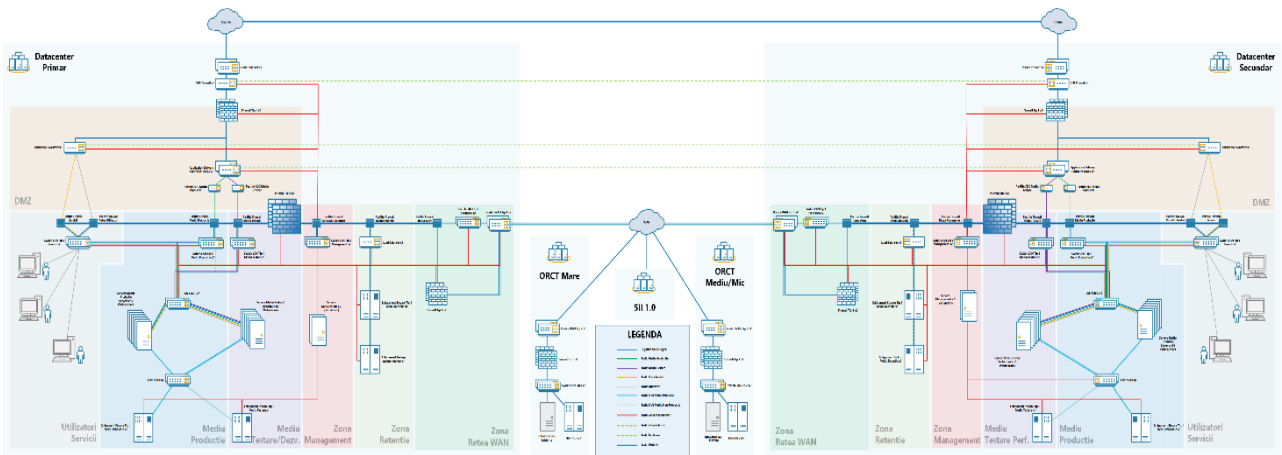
Datacenter Primar

Datacenter Secundar

DMZ

DMZ

ORCT Mare

SII 1.0

ORCT Mediu/Mic

LEGENDA

Utilizatori Servicii

Mediu Productie

Mediu Testare/Dezv.

Zona Management

Zona Retentie

Zona Retea WAN

Zona Retea WAN

Zona Retentie

Zona Management

Mediu Testare Perf.

Mediu Productie

Utilizatori Servicii